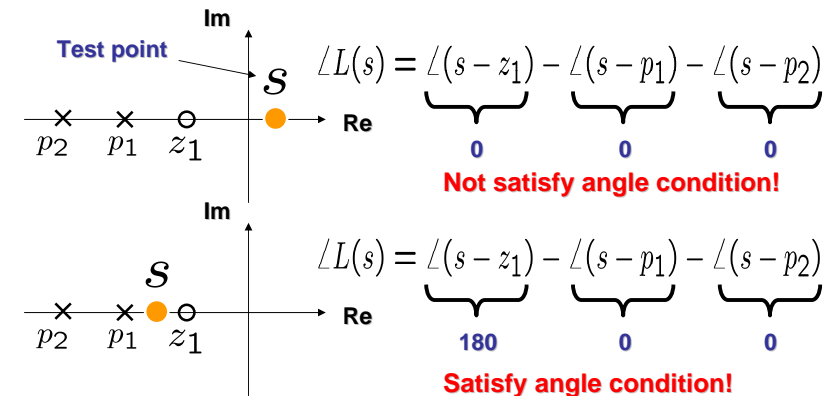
Im

Test point

$s$

Re

$p_2$ $p_1$ $z_1$

$\angle L(s) = \underbrace{\angle(s-z_1)}_{0} - \underbrace{\angle(s-p_1)}_{0} - \underbrace{\angle(s-p_2)}_{0}$

Not satisfy angle condition!

Im

$s$

Re

$p_2$ $p_1$ $z_1$

$\angle L(s) = \underbrace{\angle(s-z_1)}_{180} - \underbrace{\angle(s-p_1)}_{0} - \underbrace{\angle(s-p_2)}_{0}$

Satisfy angle condition!